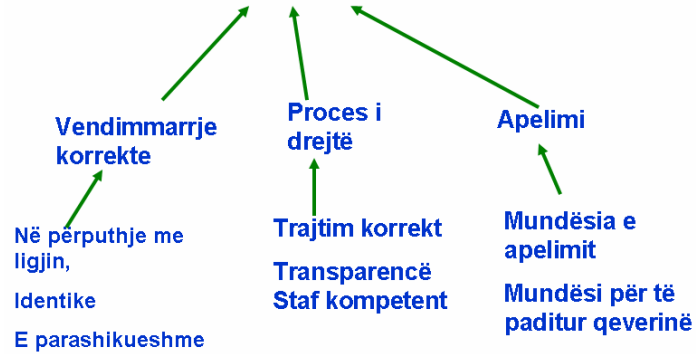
Vendimmarrje korrekte

Proces i drejtë

Apelimi

Në përputhje me ligjin,

Identike

E parashikueshme

Trajtim korrekt

Transparencë

Staf kompetent

Mundësia e apelimit

Mundësi për të paditur qeverinë